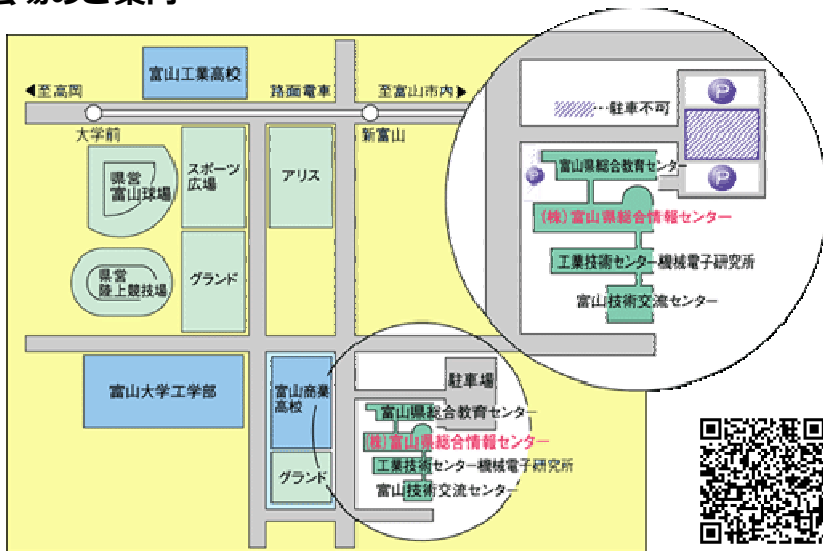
会場のご案内

富山工業高校

◀至高岡　路面電車　至富山市内▶

大学前　新富山

県営富山球場

スポーツ広場

アリス

県営陸上競技場

グランド

富山大学工学部

富山商業高校

グランド

駐車場

富山県総合教育センター

(株)富山県総合情報センター

工業技術センター機械電子研究所

富山技術交流センター

P

駐車不可

P

富山県総合教育センター

P

(株)富山県総合情報センター

工業技術センター機械電子研究所

富山技術交流センター